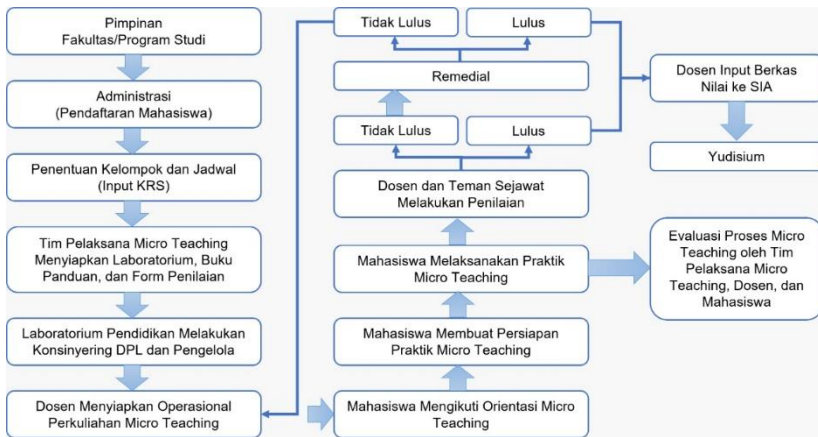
Pimpinan
Fakultas/Program Studi

Administrasi
(Pendaftaran Mahasiswa)

Penentuan Kelompok dan Jadwal
(Input KRS)

Tim Pelaksana Micro Teaching
Menyiapkan Laboratorium, Buku
Panduan, dan Form Penilaian

Laboratorium Pendidikan Melakukan
Konsinyering DPL dan Pengelola

Dosen Menyiapkan Operasional
Perkuliahan Micro Teaching

Mahasiswa Mengikuti Orientasi Micro
Teaching

Mahasiswa Membuat Persiapan
Praktik Micro Teaching

Mahasiswa Melaksanakan Praktik
Micro Teaching

Dosen dan Teman Sejawat
Melakukan Penilaian

Tidak Lulus

Lulus

Remedial

Tidak Lulus

Lulus

Dosen Input Berkas
Nilai ke SIA

Yudisium

Evaluasi Proses Micro
Teaching oleh Tim
Pelaksana Micro
Teaching, Dosen, dan
Mahasiswa